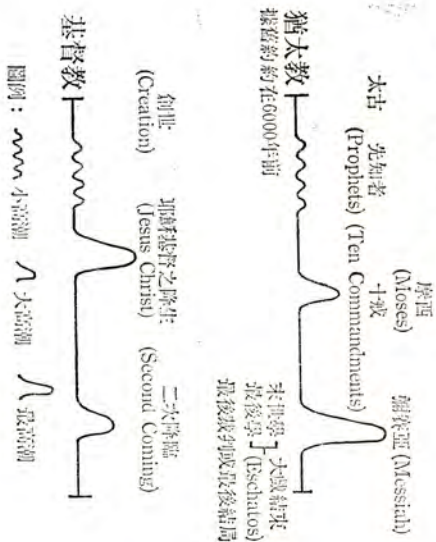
太古

猶太教
根據約約在6000年前

先知者
(Prophets)

摩西
(Moses)
十誡
(Ten Commandments)

彌賽亞 (Messiah)

末世學
終末學
(Eschatos)
大災難末
最後救贖最後結局

基督教

創世
(Creation)

耶穌基督之降生
(Jesus Christ)

二次降臨
(Second Coming)

圖例： 小高潮 大高潮 最高潮